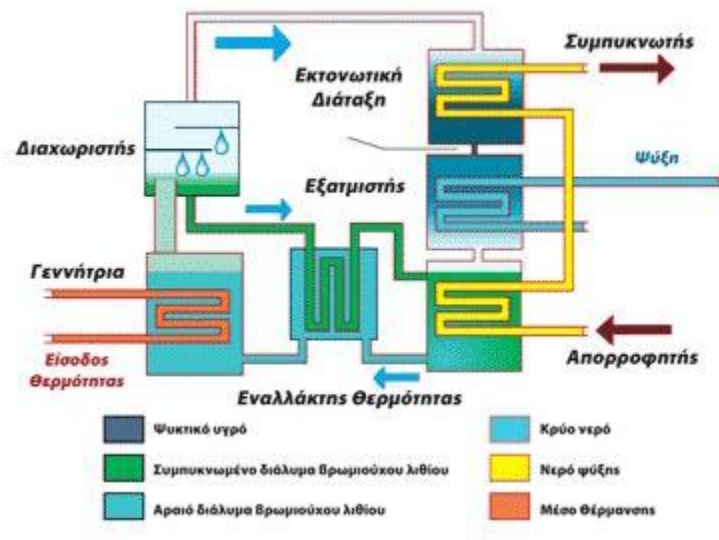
Συμπυκνωτής

Εκτονωτική Διάταξη

Διαχωριστής

Εξατμιστής

Ψύξη

Γεννήτρια

Είσοδος Θερμότητας

Απορροφητής

Εναλλάκτης Θερμότητας

Ψυκτικό υγρό

Συμπυκνωμένο διάλυμα βρωμιούχου λιθίου

Αραιό διάλυμα βρωμιούχου λιθίου

Κρύο νερό

Νερό ψύξης

Μέσο Θέρμανσης